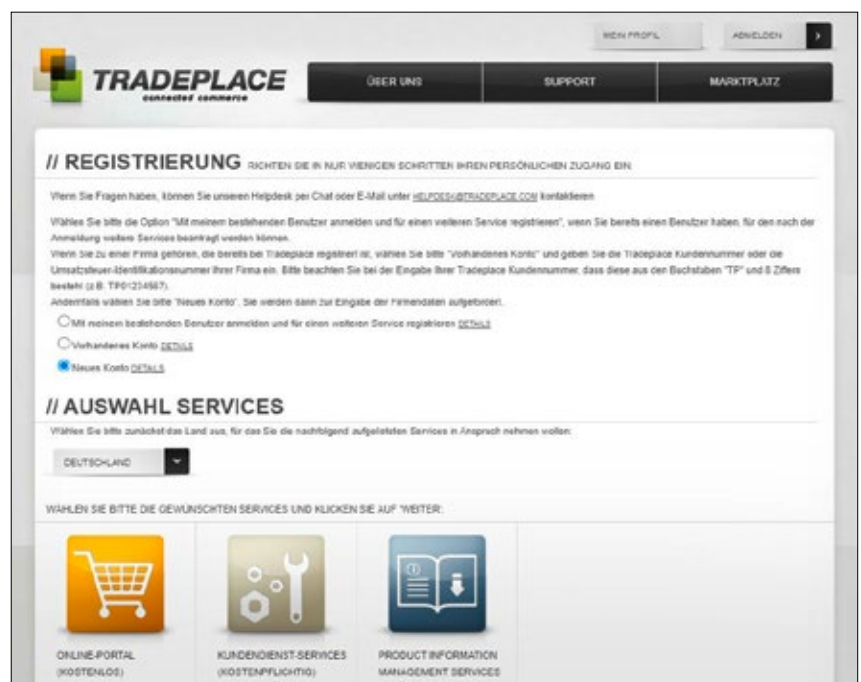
MEIN PROFIL

ANMELDEN

TRADEPLACE
connected commerce

ÜBER UNS

SUPPORT

MARKTPLATZ

// REGISTRIERUNG RICHTEN SIE IN NUR WENIGEN SCHRITTEN IHREN PERSÖNLICHEN ZUGANG EIN

Wenn Sie Fragen haben, können Sie unseren Helpdesk per Chat oder E-Mail unter HELPDESK@TRADEPLACE.COM kontaktieren

Wählen Sie bitte die Option "Mit meinem bestehenden Benutzer anmelden und für einen weiteren Service registrieren", wenn Sie bereits einen Benutzer haben, für den nach der Anmeldung weitere Services beantragt werden können.
Wenn Sie zu einer Firma gehören, die bereits bei Tradeplace registriert ist, wählen Sie bitte "Vorhandenes Konto" und geben Sie die Tradeplace Kundennummer oder die Umsatzsteuer-Identifikationsnummer Ihrer Firma ein. Bitte beachten Sie bei der Eingabe Ihrer Tradeplace Kundennummer, dass diese aus den Buchstaben "TP" und 8 Ziffern besteht (z.B. TP01234567).
Andernfalls wählen Sie bitte "Neues Konto". Sie werden dann zur Eingabe der Firmendaten aufgefordert.

Mit meinem bestehenden Benutzer anmelden und für einen weiteren Service registrieren DETAILS

Vorhandenes Konto DETAILS

Neues Konto DETAILS

// AUSWAHL SERVICES

Wählen Sie bitte zunächst das Land aus, für das Sie die nachfolgend aufgelisteten Services in Anspruch nehmen wollen:

DEUTSCHLAND

WÄHLEN SIE BITTE DIE GEWÜNSCHTEN SERVICES UND KLICKEN SIE AUF "WEITER":

ONLINE-PORTAL (KOSTENLOS)

KUNDENDIENST-SERVICES (KOSTENPFLICHTIG)

PRODUCT INFORMATION MANAGEMENT SERVICES